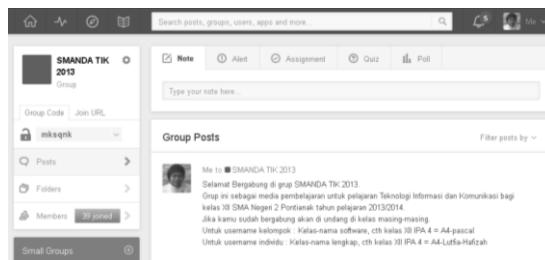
Search posts, groups, users, apps and more...

Me

SMANDA TIK 2013
Group

Group Code | Join URL

mksqnk

Posts

Folders

Members 39 joined

Small Groups

Note | Alert | Assignment | Quiz | Poll

Type your note here...

Group Posts

Filter posts by

Me to SMANDA TIK 2013

Selamat Bergabung di grup SMANDA TIK 2013.
Grup ini sebagai media pembelajaran untuk pelajaran Teknologi Informasi dan Komunikasi bagi kelas XII SMA Negeri 2 Pontianak tahun pelajaran 2013/2014.
Jika kamu sudah bergabung akan di undang di kelas masing-masing.
Untuk username kelompok : Kelas-nama software, cth kelas XII IPA 4 = A4-pascal
Untuk username individu : Kelas-nama lengkap, cth kelas XII IPA 4 = A4-Lutfia-Hafizah